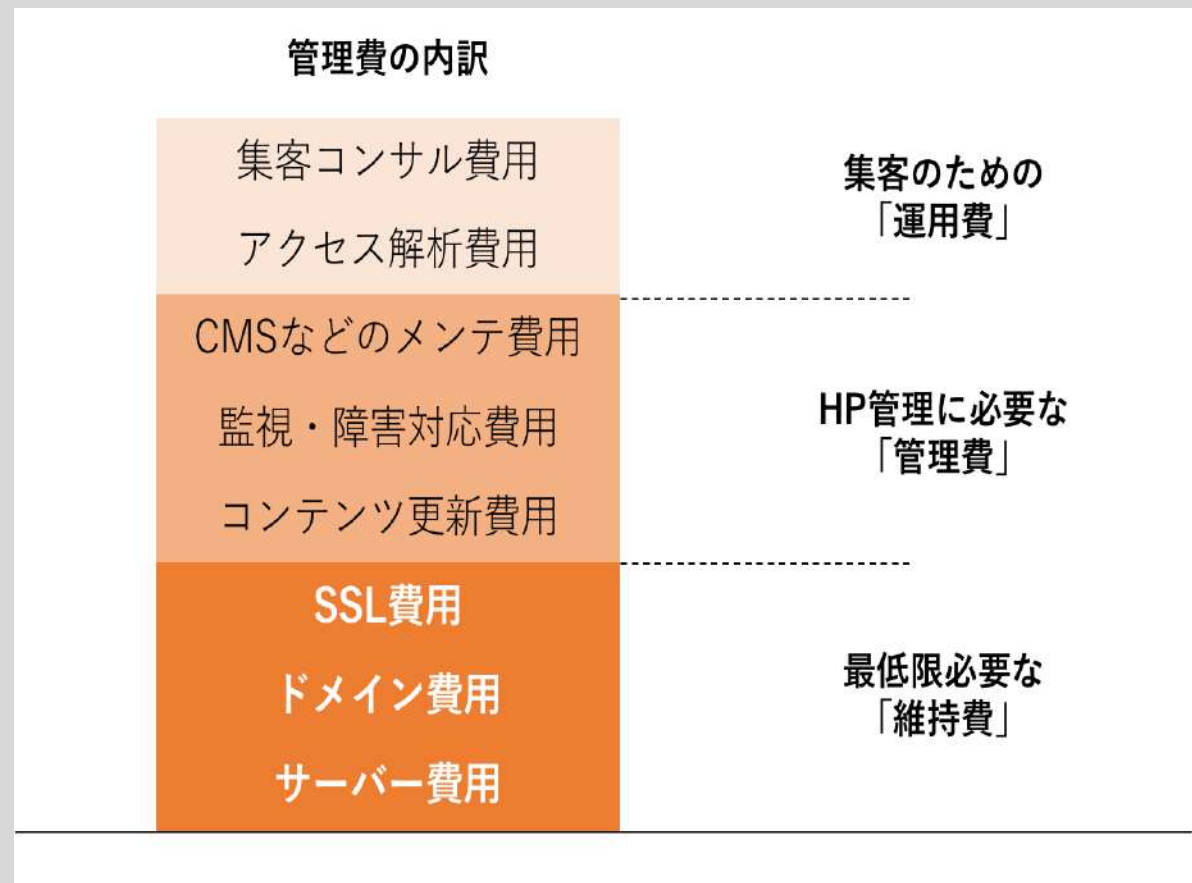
管理費の内訳

集客コンサル費用
アクセス解析費用

集客のための
「運用費」

CMSなどのメンテ費用
監視・障害対応費用
コンテンツ更新費用

HP管理に必要な
「管理費」

SSL費用
ドメイン費用
サーバー費用

最低限必要な
「維持費」